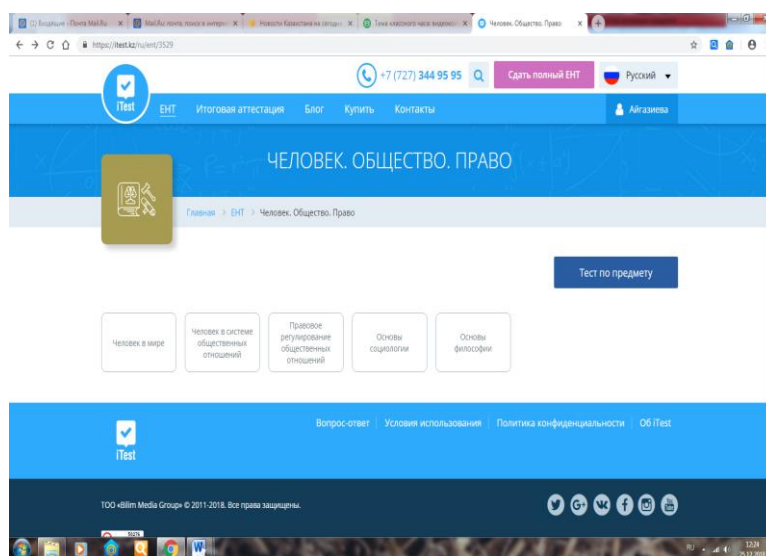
(1) Входящие - Почта Mail.Ru × Mail.Ru: почта, поиск в интерне × Новости Казахстана на сегодн × Тема классного часа видеоко × Человек. Общество. Право ×

https://itest.kz/ru/ent/3529

iTest

+7 (727) 344 95 95

Сдать полный ЕНТ

Русский

ЕНТ Итоговая аттестация Блог Купить Контакты

Айгазиева

ЧЕЛОВЕК. ОБЩЕСТВО. ПРАВО

Главная > ЕНТ > Человек. Общество. Право

Тест по предмету

Человек в мире

Человек в системе общественных отношений

Правовое регулирование общественных отношений

Основы социологии

Основы философии

iTest

Вопрос-ответ | Условия использования | Политика конфиденциальности | Об iTest

ТОО «Bilim Media Group» © 2011-2018. Все права защищены.

RU 12:24